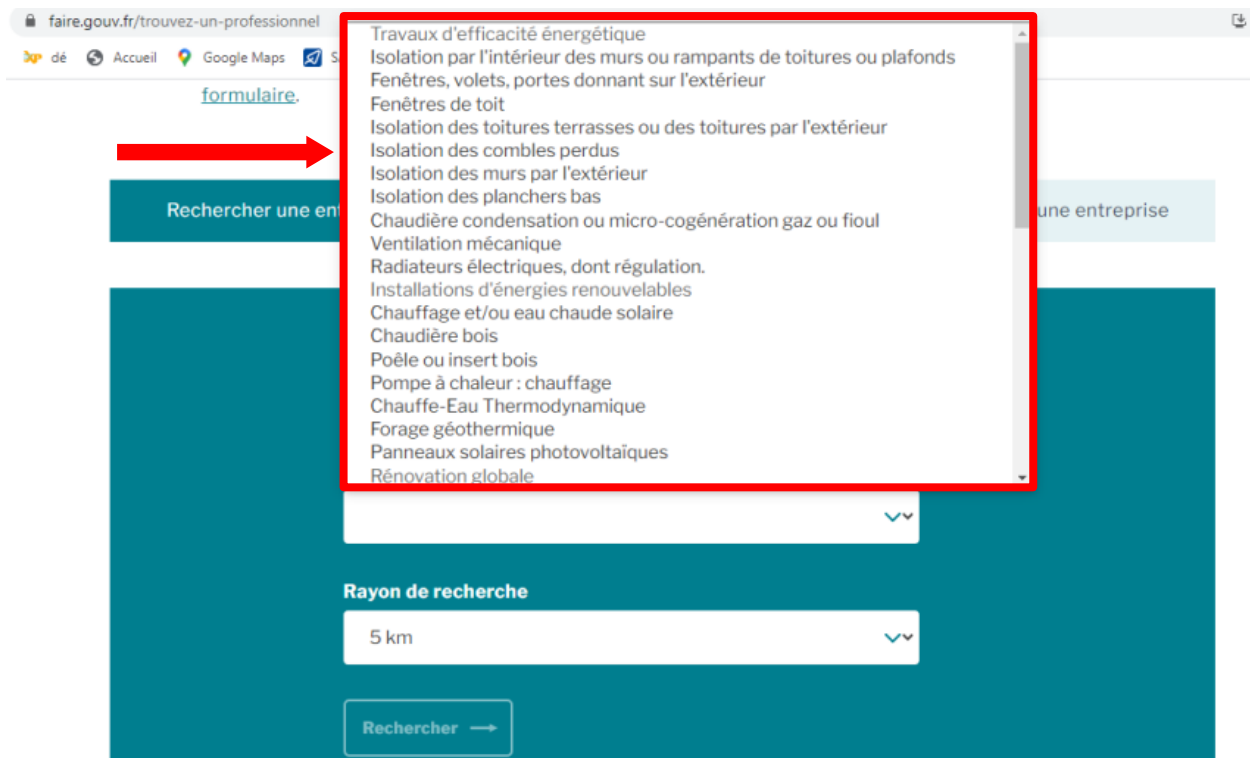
faire.gouv.fr/trouvez-un-professionnel

dé Accueil Google Maps S

formulaire.

Rechercher une ent

une entreprise

Travaux d'efficacité énergétique
Isolation par l'intérieur des murs ou rampants de toitures ou plafonds
Fenêtres, volets, portes donnant sur l'extérieur
Fenêtres de toit
Isolation des toitures terrasses ou des toitures par l'extérieur
Isolation des combles perdus
Isolation des murs par l'extérieur
Isolation des planchers bas
Chaudière condensation ou micro-cogénération gaz ou fioul
Ventilation mécanique
Radiateurs électriques, dont régulation.
Installations d'énergies renouvelables
Chauffage et/ou eau chaude solaire
Chaudière bois
Poêle ou insert bois
Pompe à chaleur : chauffage
Chauffe-Eau Thermodynamique
Forage géothermique
Panneaux solaires photovoltaïques
Rénovation globale

Rayon de recherche

5 km

Rechercher